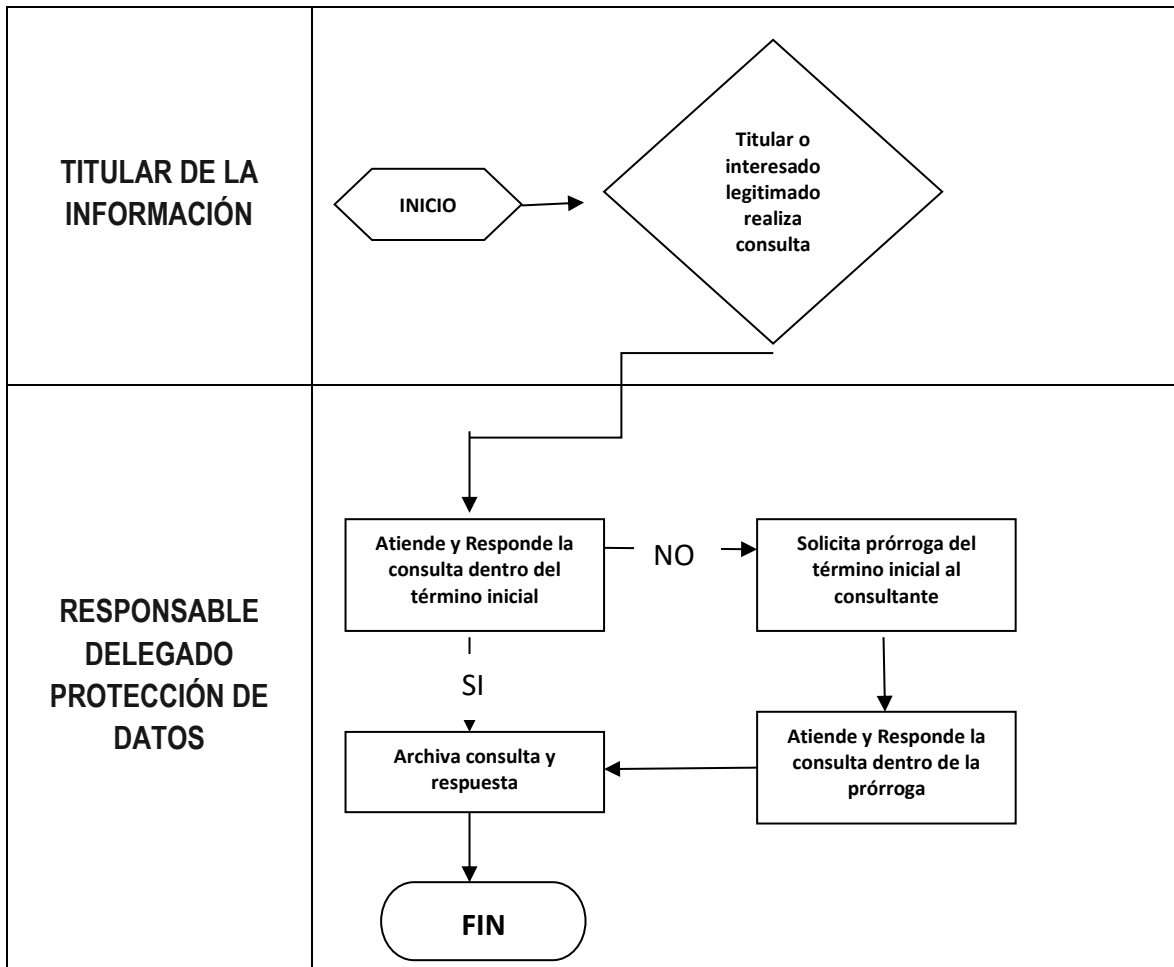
TITULAR DE LA INFORMACIÓN

INICIO

Titular o interesado legitimado realiza consulta

RESPONSABLE DELEGADO PROTECCIÓN DE DATOS

Atiende y Responde la consulta dentro del término inicial

NO

Solicita prórroga del término inicial al consultante

SI

Archiva consulta y respuesta

Atiende y Responde la consulta dentro de la prórroga

FIN